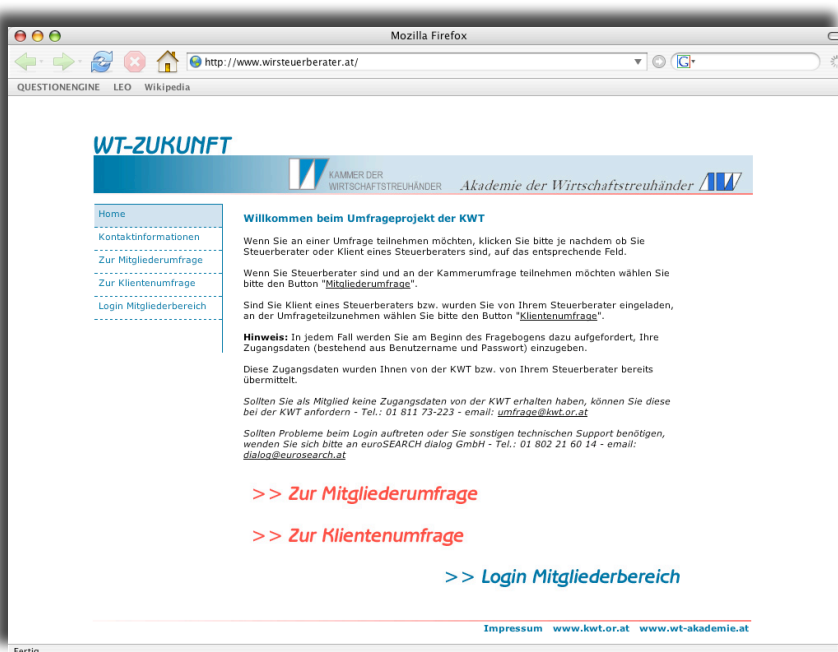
Mozilla Firefox

http://www.wirsteuerberater.at/

G

QUESTIONENGINE LEO Wikipedia

WT-ZUKUNFT

KAMMER DER WIRTSCHAFTSTREUHÄNDER

Akademie der Wirtschaftstreuhänder

Home
Kontaktinformationen
Zur Mitgliederumfrage
Zur Klientenumfrage
Login Mitgliederbereich

Willkommen beim Umfrageprojekt der KWT

Wenn Sie an einer Umfrage teilnehmen möchten, klicken Sie bitte je nachdem ob Sie Steuerberater oder Klient eines Steuerberaters sind, auf das entsprechende Feld.

Wenn Sie Steuerberater sind und an der Kammerumfrage teilnehmen möchten wählen Sie bitte den Button "Mitgliederumfrage".

Sind Sie Klient eines Steuerberaters bzw. wurden Sie von Ihrem Steuerberater eingeladen, an der Umfrageteilzunehmen wählen Sie bitte den Button "Klientenumfrage".

Hinweis: In jedem Fall werden Sie am Beginn des Fragebogens dazu aufgefordert, Ihre Zugangsdaten (bestehend aus Benutzername und Passwort) einzugeben.

Diese Zugangsdaten wurden Ihnen von der KWT bzw. von Ihrem Steuerberater bereits übermittelt.

Sollten Sie als Mitglied keine Zugangsdaten von der KWT erhalten haben, können Sie diese bei der KWT anfordern - Tel.: 01 811 73-223 - email: umfrage@kwt.or.at

Sollten Probleme beim Login auftreten oder Sie sonstigen technischen Support benötigen, wenden Sie sich bitte an euroSEARCH dialog GmbH - Tel.: 01 802 21 60 14 - email: dialog@eurosearch.at

>> Zur Mitgliederumfrage

>> Zur Klientenumfrage

>> Login Mitgliederbereich

Impressum www.kwt.or.at www.wt-akademie.at

Fertig